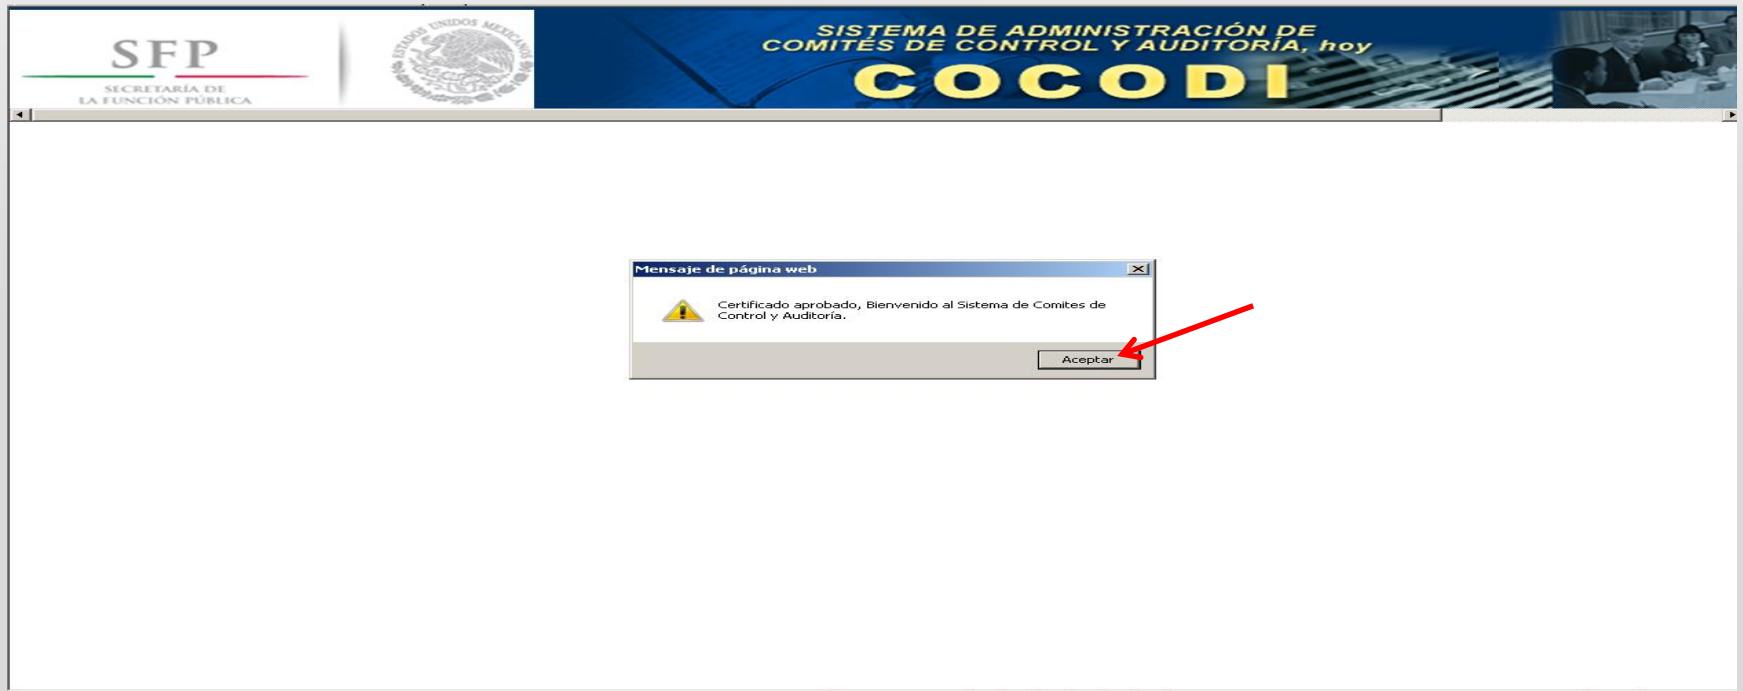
SFP
SECRETARÍA DE
LA FUNCIÓN PÚBLICA

ESTADOS UNIDOS MEXICANOS

SISTEMA DE ADMINISTRACIÓN DE
COMITÉS DE CONTROL Y AUDITORÍA, hoy
COCODI

Mensaje de página web

Certificado aprobado, Bienvenido al Sistema de Comites de Control y Auditoría.

Aceptar